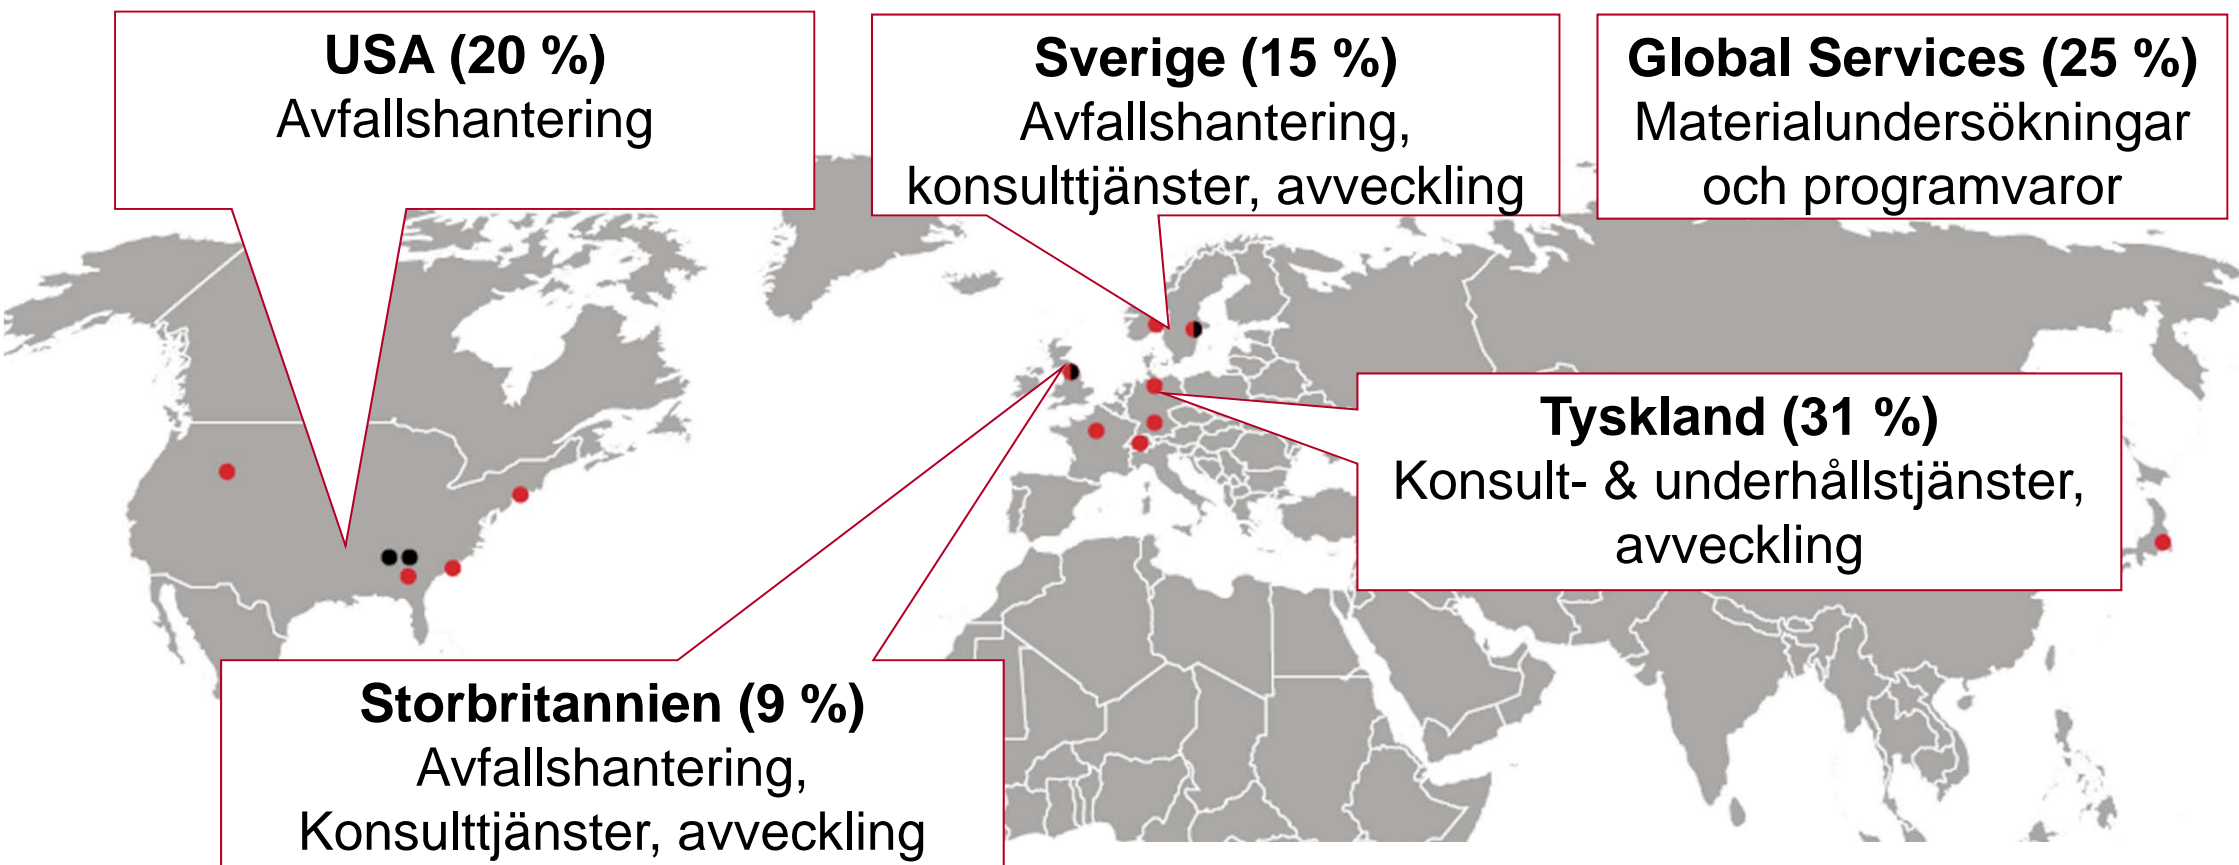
USA (20 %)
Avfallshantering

Sverige (15 %)
Avfallshantering, konsulttjänster, avveckling

Global Services (25 %)
Materialundersökningar och programvaror

Tyskland (31 %)
Konsult- & underhållstjänster, avveckling

Storbritannien (9 %)
Avfallshantering, Konsulttjänster, avveckling